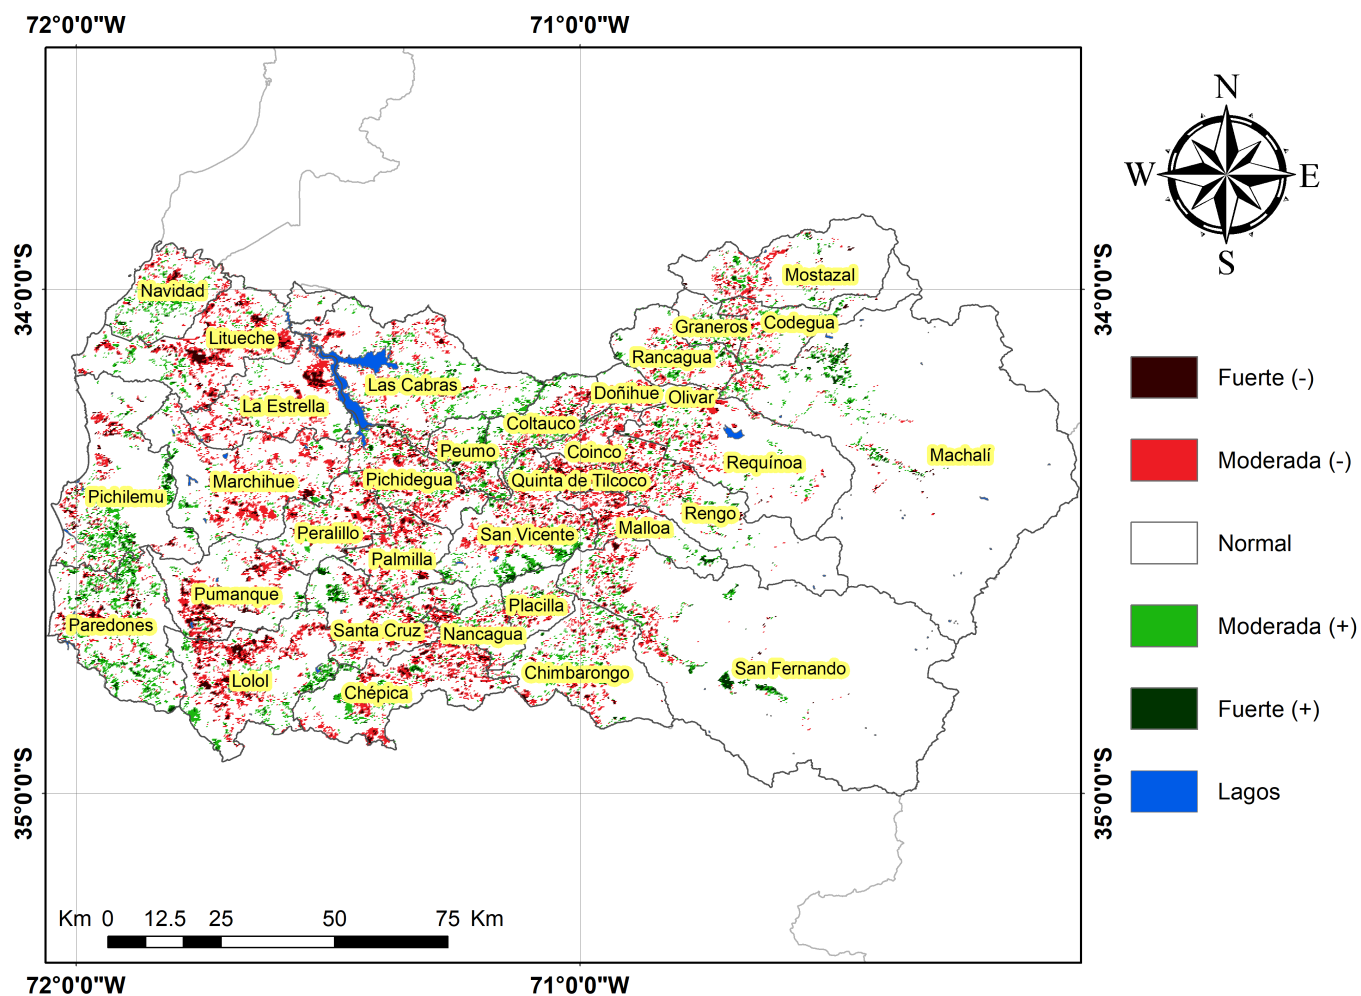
72°0'0"W 71°0'0"W

34°0'0"S 34°0'0"S

35°0'0"S 35°0'0"S

N
W E
S

Mostazal
Navidad
Graneros
Codegua
Litueche
Rancagua
Las Cabras
Doñihue
Olivar
La Estrella
Coltauco
Peumo
Coinco
Requínoa
Machalí
Marchihue
Pichidegua
Quinta de Tilcoco
Pichilemu
Rengo
Peralillo
San Vicente
Malloa
Palmilla
Pumanque
Placilla
Paredones
Santa Cruz
Nancagua
San Fernando
Chimbarongo
Lolol
Chépica

Fuerte (-)
Moderada (-)
Normal
Moderada (+)
Fuerte (+)
Lagos

Km 0 12.5 25 50 75 Km

72°0'0"W 71°0'0"W